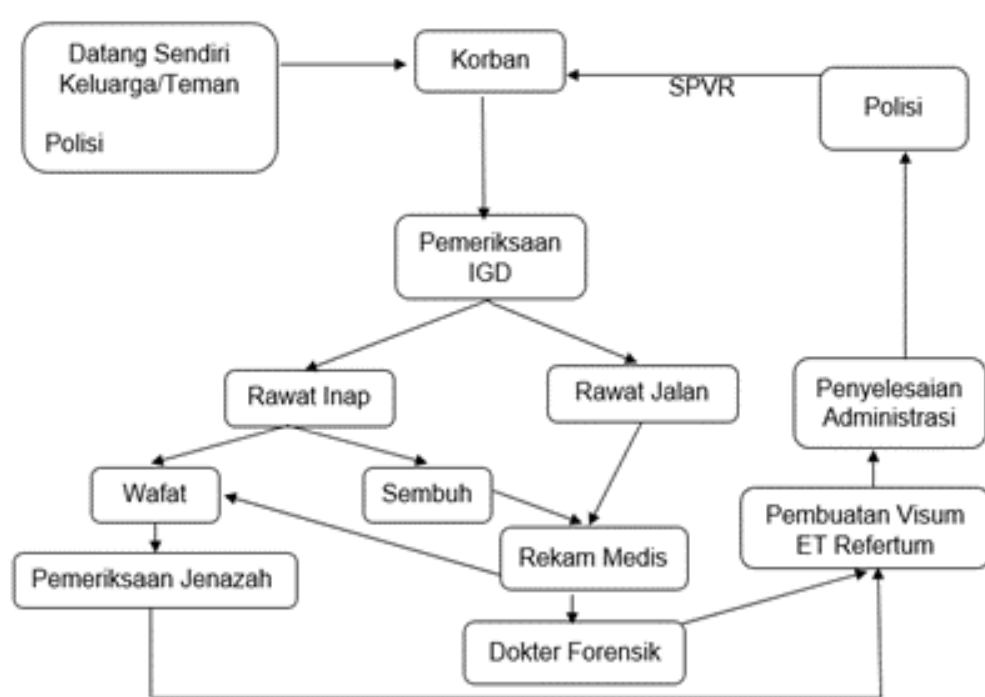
Datang Sendiri
Keluarga/Teman

Polisi

Korban

SPVR

Polisi

Pemeriksaan IGD

Rawat Inap

Rawat Jalan

Penyelesaian Administrasi

Wafat

Sembuh

Pembuatan Visum ET Refertum

Rekam Medis

Pemeriksaan Jenazah

Dokter Forensik